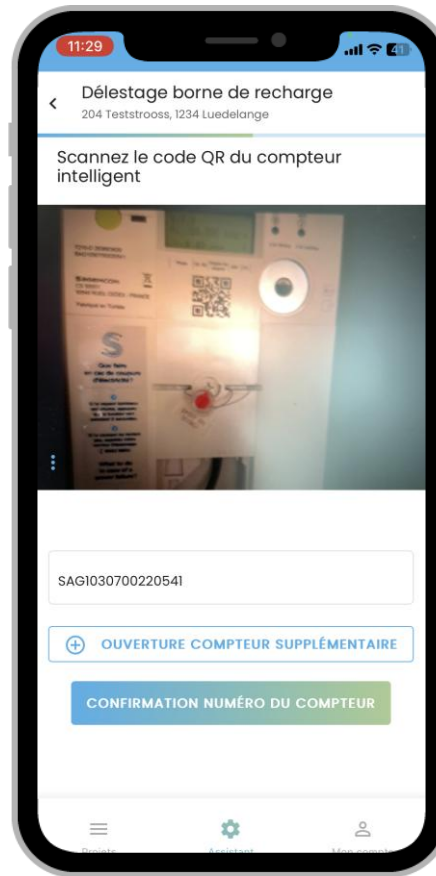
11:29

Délestage borne de recharge
204 Teststrooss, 1234 Luedelange

Scannez le code QR du compteur intelligent

SAG1030700220541

OUVERTURE COMPTEUR SUPPLÉMENTAIRE

CONFIRMATION NUMÉRO DU COMPTEUR

Projets Assistant Mon compte